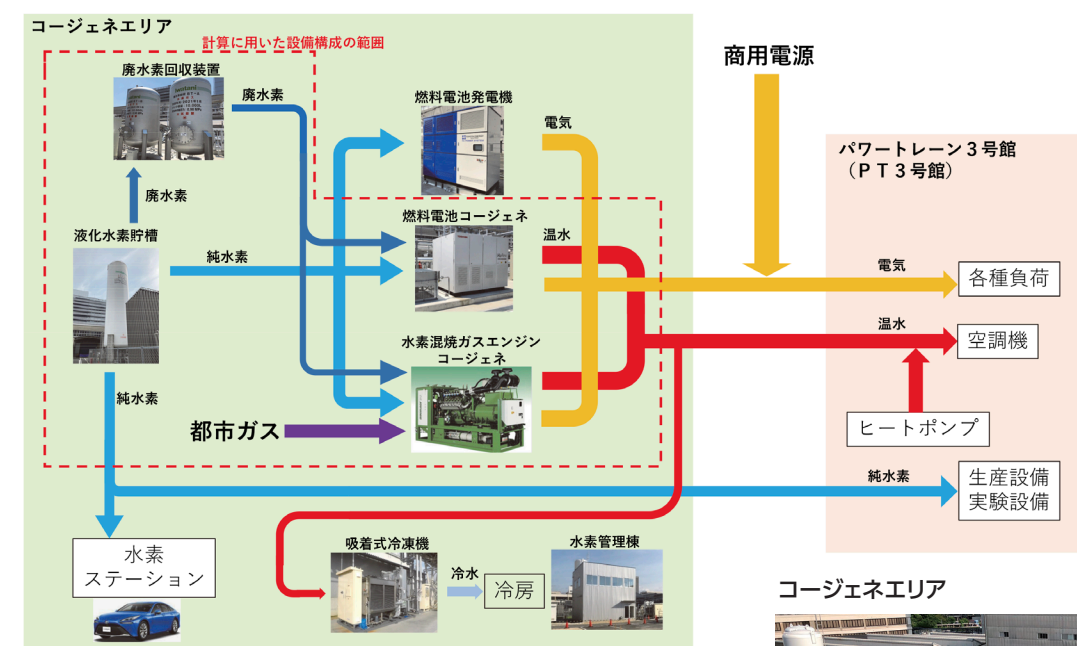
コージェネエリア

計算に用いた設備構成の範囲

廃水素回収装置

廃水素

廃水素

液化水素貯槽

純水素

純水素

燃料電池発電機

電気

燃料電池コージェネ

温水

水素混焼ガスエンジンコージェネ

都市ガス

商用電源

パワートレーン３号館（ＰＴ３号館）

電気

各種負荷

温水

空調機

ヒートポンプ

純水素

生産設備
実験設備

水素
ステーション

吸着式冷凍機

冷水

冷房

水素管理棟

コージェネエリア